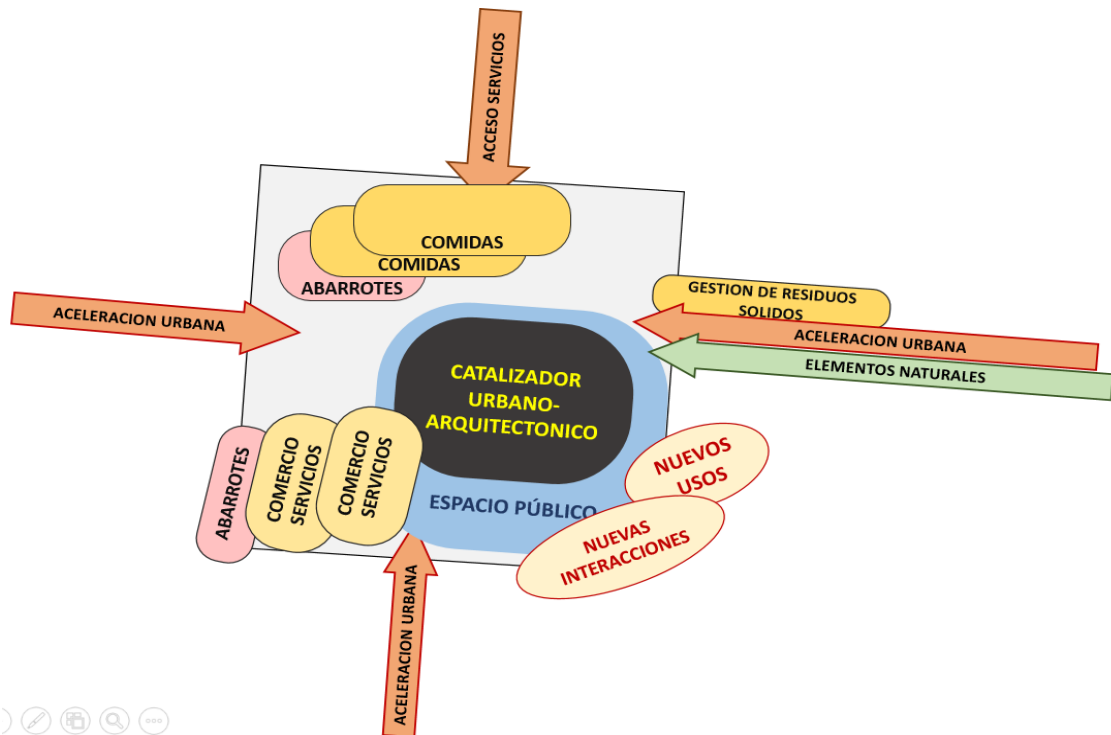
ACCESO SERVICIOS

COMIDAS

COMIDAS

ABARROTES

ACELERACION URBANA

GESTION DE RESIDUOS SOLIDOS

ACELERACION URBANA

ELEMENTOS NATURALES

CATALIZADOR URBANO-ARQUITECTONICO

ESPACIO PÚBLICO

NUEVOS USOS

NUEVAS INTERACCIONES

ABARROTES

COMERCIO SERVICIOS

COMERCIO SERVICIOS

ACELERACION URBANA